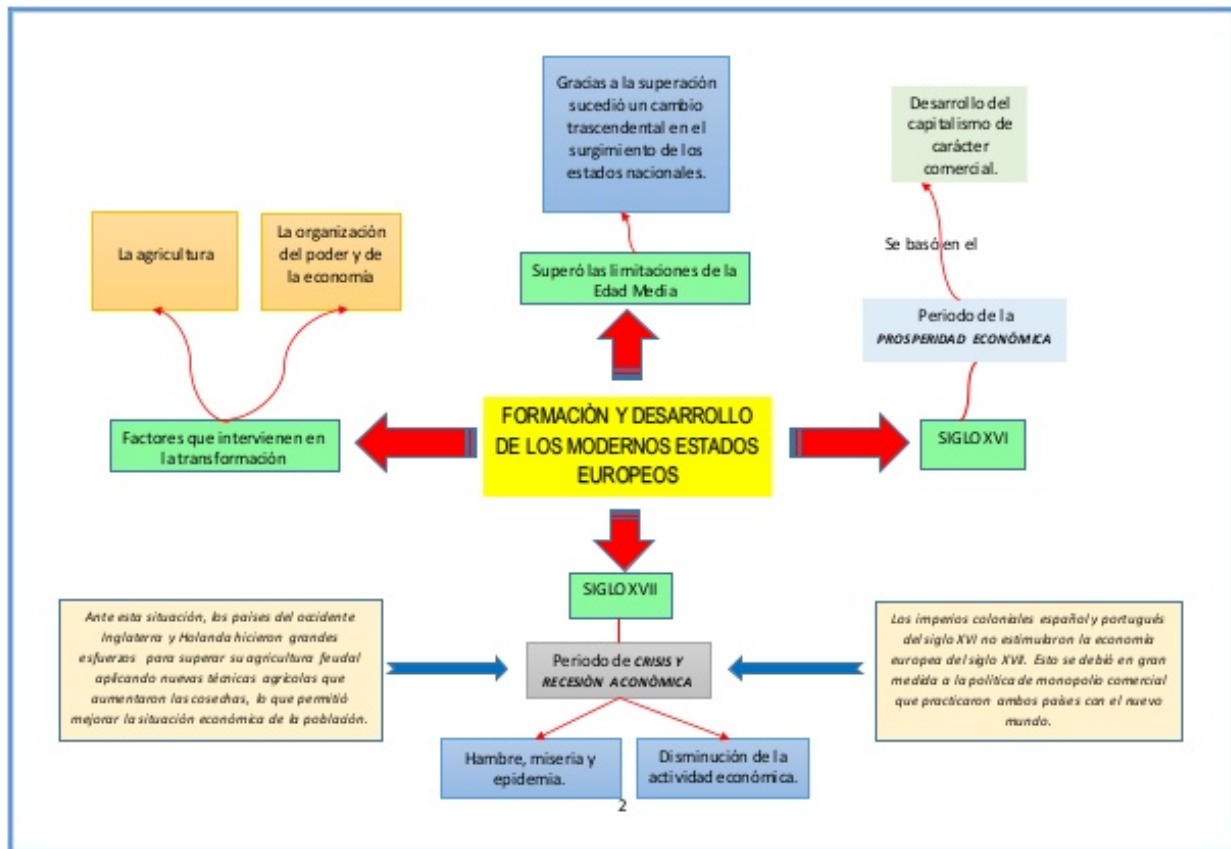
Gracias a la superación sucedió un cambio trascendental en el surgimiento de los estados nacionales.

Desarrollo del capitalismo de carácter comercial.

La agricultura

La organización del poder y de la economía

Se basó en el

Superó las limitaciones de la Edad Media

Periodo de la PROSPERIDAD ECONÓMICA

FORMACIÒN Y DESARROLLO DE LOS MODERNOS ESTADOS EUROPEOS

Factores que intervienen en la transformación

SIGLO XVI

SIGLO XVII

Ante esta situación, los países del occidente Inglaterra y Holanda hicieron grandes esfuerzos para superar su agricultura feudal aplicando nuevas técnicas agrícolas que aumentaron las cosechas, lo que permitió mejorar la situación económica de la población.

Periodo de CRISIS Y RECESIÒN ACONÓMICA

Los imperios coloniales español y portugués del siglo XVI no estimularon la economía europea del siglo XVII. Esto se debió en gran medida a la política de monopolio comercial que practicaron ambos países con el nuevo mundo.

Hambre, miseria y epidemia.

Disminución de la actividad económica.

2